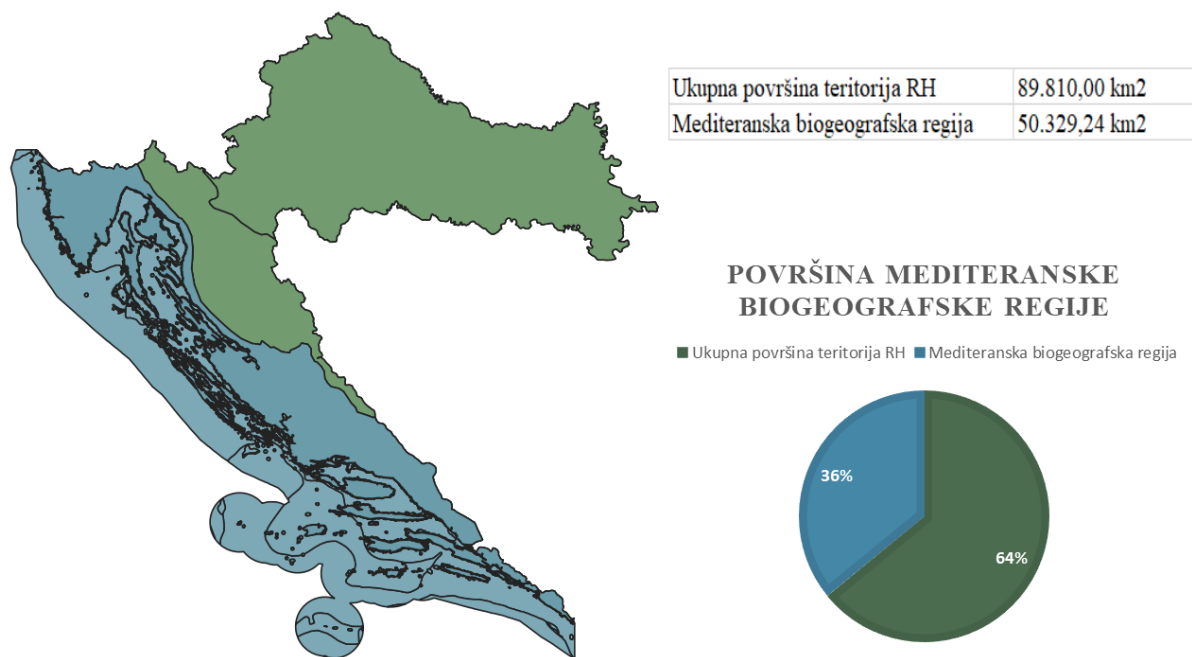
| Ukupna površina teritorija RH | 89.810,00 km2 |
|---|---|
| Mediteranska biogeografska regija | 50.329,24 km2 |

POVRŠINA MEDITERANSKE BIOGEOGRAFSKE REGIJE

Ukupna površina teritorija RH Mediteranska biogeografska regija

36%

64%